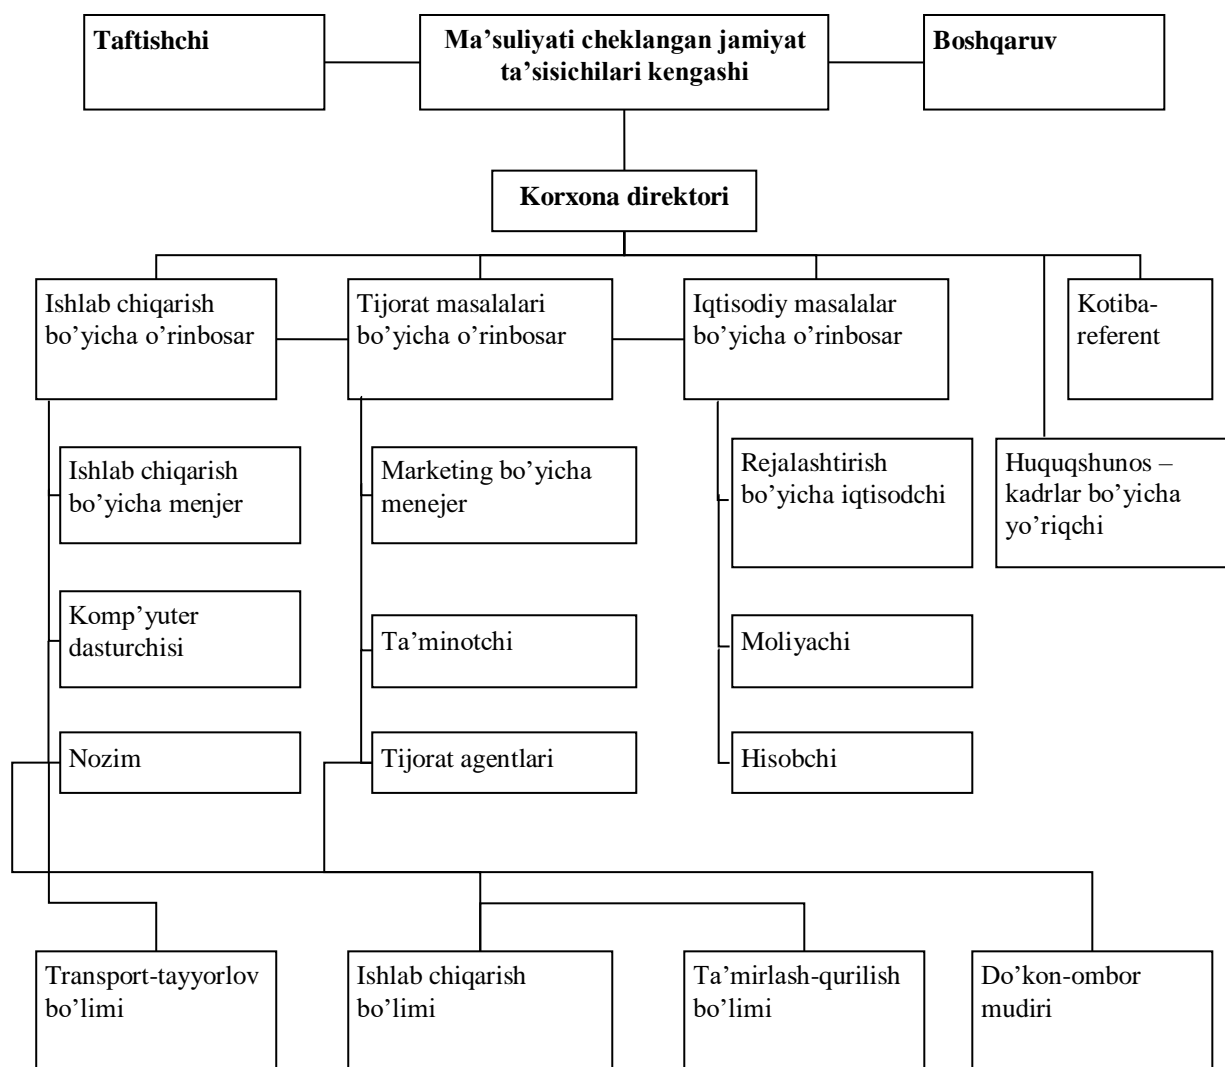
Taftishchi

Ma’suliyati cheklangan jamiyat ta’sisichilari kengashi

Boshqaruv

Korxona direktori

Ishlab chiqarish bo’yicha o’rinbosar

Tijorat masalalari bo’yicha o’rinbosar

Iqtisodiy masalalar bo’yicha o’rinbosar

Kotiba-referent

Ishlab chiqarish bo’yicha menjer

Marketing bo’yicha menejer

Rejalashtirish bo’yicha iqtisodchi

Huquqshunos – kadrlar bo’yicha yo’riqchi

Komp’yuter dasturchisi

Ta’minotchi

Moliyachi

Nozim

Tijorat agentlari

Hisobchi

Transport-tayyorlov bo’limi

Ishlab chiqarish bo’limi

Ta’mirlash-qurilish bo’limi

Do’kon-ombor mudiri